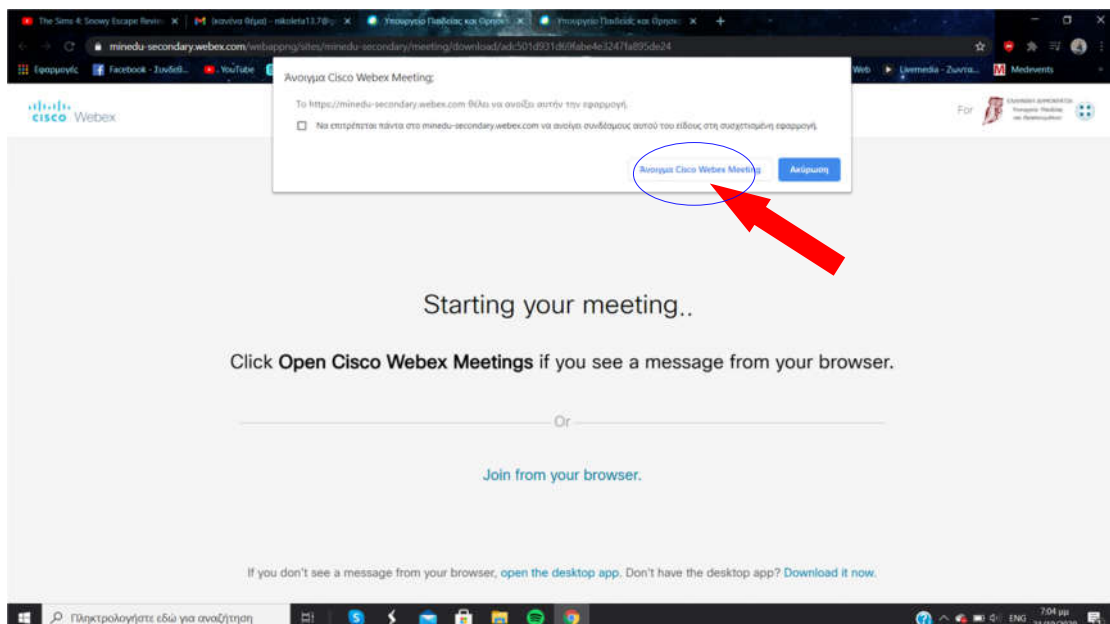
The Sims 4: Snowy Escape Revie ×
M (κανένα θέμα) - nikoleta13.7@ ×
Υπουργείο Παιδείας και Θρησκ ×
Υπουργείο Παιδείας και Θρησκ ×
+

minedu-secondary.webex.com/webappng/sites/minedu-secondary/meeting/download/adc501d931d69fabe4e3247fa895de24

Εφαρμογές Facebook - Συνδεθ... YouTube Web Livemedia - Ζωντα... Medevents

Άνοιγμα Cisco Webex Meeting;

Το https://minedu-secondary.webex.com θέλει να ανοίξει αυτήν την εφαρμογή.

Να επιτρέπεται πάντα στο minedu-secondary.webex.com να ανοίγει συνδέσμους αυτού του είδους στη συσχετισμένη εφαρμογή.

Άνοιγμα Cisco Webex Meeting

Ακύρωση

cisco Webex

For

Starting your meeting..

Click **Open Cisco Webex Meetings** if you see a message from your browser.

Or

Join from your browser.

If you don't see a message from your browser, open the desktop app. Don't have the desktop app? Download it now.

Πληκτρολογήστε εδώ για αναζήτηση

ENG 7:04 μμ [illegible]